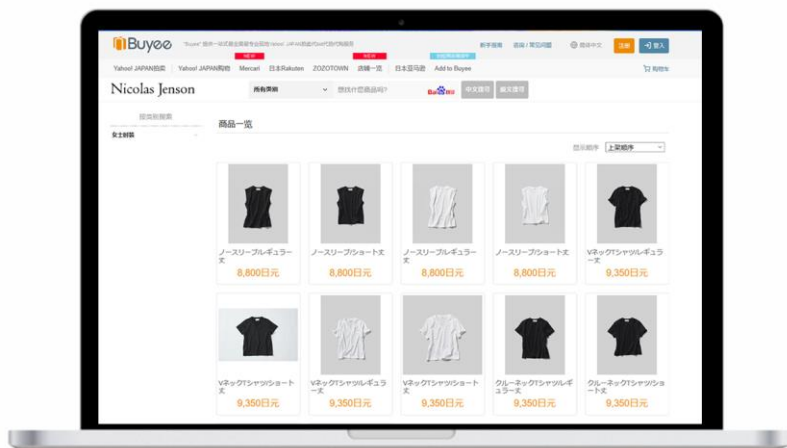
Buyee "Buyee"提供一站式跨境代购服务 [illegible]

NEW NEW

新手指南 咨询 / 常见问题 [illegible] 注册 登入

Yahoo! JAPAN拍卖 Yahoo! JAPAN购物 Mercari 日本Rakuten ZOZOTOWN 店铺一览 日本亚马逊 Add to Buyee 购物车

Nicolas Jenson

所有类别 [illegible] 中文搜寻 日文搜寻

按类别搜索

女士时装

商品一览

显示顺序 上架顺序

ノースリーブ/レギュラー丈
8,800日元

ノースリーブ/ショート丈
8,800日元

ノースリーブ/レギュラー丈
8,800日元

ノースリーブ/ショート丈
8,800日元

VネックTシャツ/レギュラー丈
9,350日元

VネックTシャツ/ショート丈
9,350日元

VネックTシャツ/レギュラー丈
9,350日元

VネックTシャツ/ショート丈
9,350日元

クルーネックTシャツ/レギュラー丈
9,350日元

クルーネックTシャツ/ショート丈
9,350日元